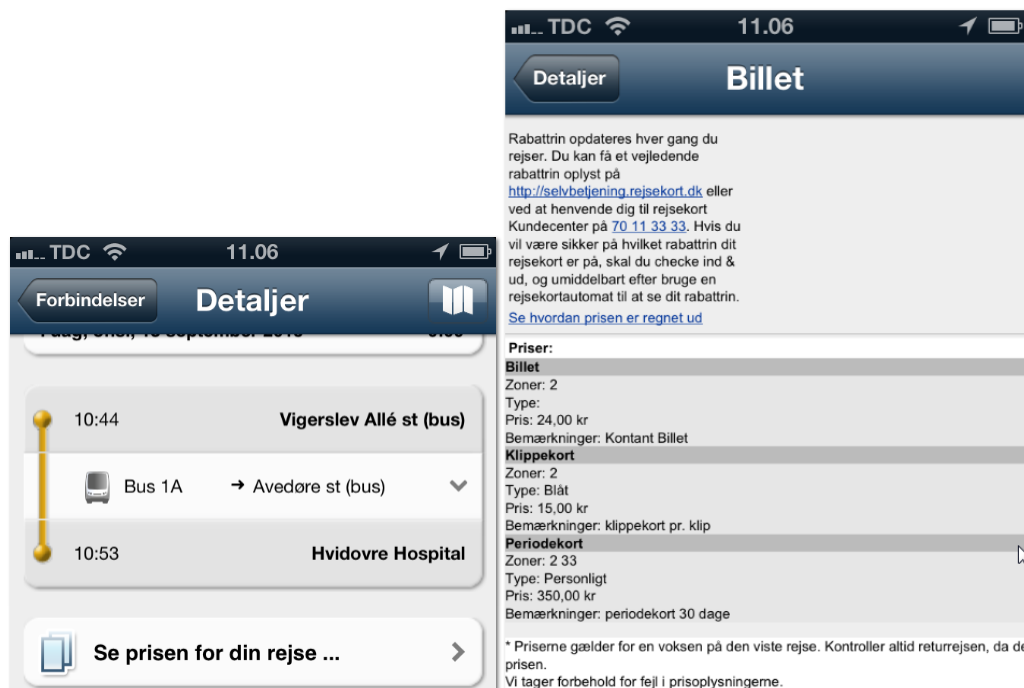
TDC 11.06

Forbindelser Detaljer

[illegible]

10:44 Vigerslev Allé st (bus)

Bus 1A → Avedøre st (bus)

10:53 Hvidovre Hospital

Se prisen for din rejse ...

TDC 11.06

Detaljer Billet

Rabattrin opdateres hver gang du rejser. Du kan få et vejledende rabattrin oplyst på http://selvbetjening.rejsekort.dk eller ved at henvende dig til rejsekort Kundecenter på 70 11 33 33. Hvis du vil være sikker på hvilket rabattrin dit rejsekort er på, skal du checke ind & ud, og umiddelbart efter bruge en rejsekortautomat til at se dit rabattrin.

Se hvordan prisen er regnet ud

Priser:

Billet
Zoner: 2
Type:
Pris: 24,00 kr
Bemærkninger: Kontant Billet

Klippekort
Zoner: 2
Type: Blåt
Pris: 15,00 kr
Bemærkninger: klippekort pr. klip

Periodekort
Zoner: 2 33
Type: Personligt
Pris: 350,00 kr
Bemærkninger: periodekort 30 dage

* Priserne gælder for en voksen på den viste rejse. Kontroller altid returrejsen, da de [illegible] prisen.
Vi tager forbehold for fejl i prisoplysningerne.